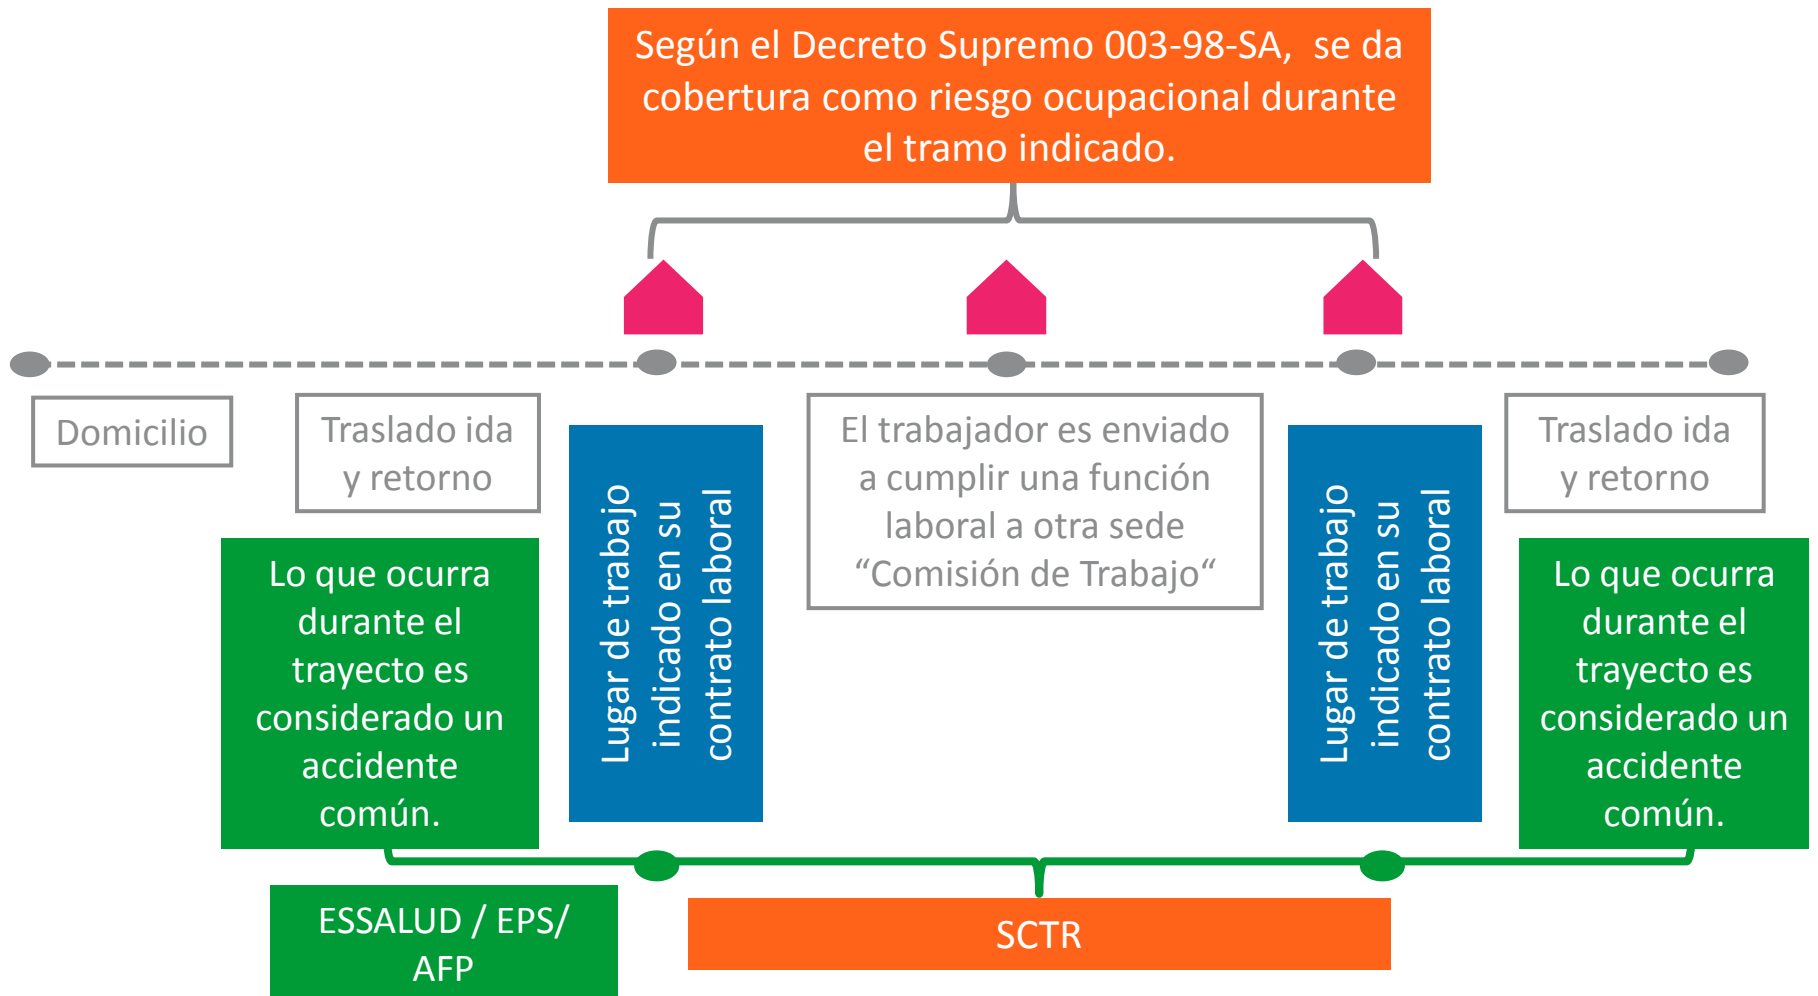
Según el Decreto Supremo 003-98-SA, se da cobertura como riesgo ocupacional durante el tramo indicado.

Domicilio

Traslado ida y retorno

Lo que ocurra durante el trayecto es considerado un accidente común.

Lugar de trabajo indicado en su contrato laboral

El trabajador es enviado a cumplir una función laboral a otra sede "Comisión de Trabajo"

Lugar de trabajo indicado en su contrato laboral

Traslado ida y retorno

Lo que ocurra durante el trayecto es considerado un accidente común.

ESSALUD / EPS/ AFP

SCTR